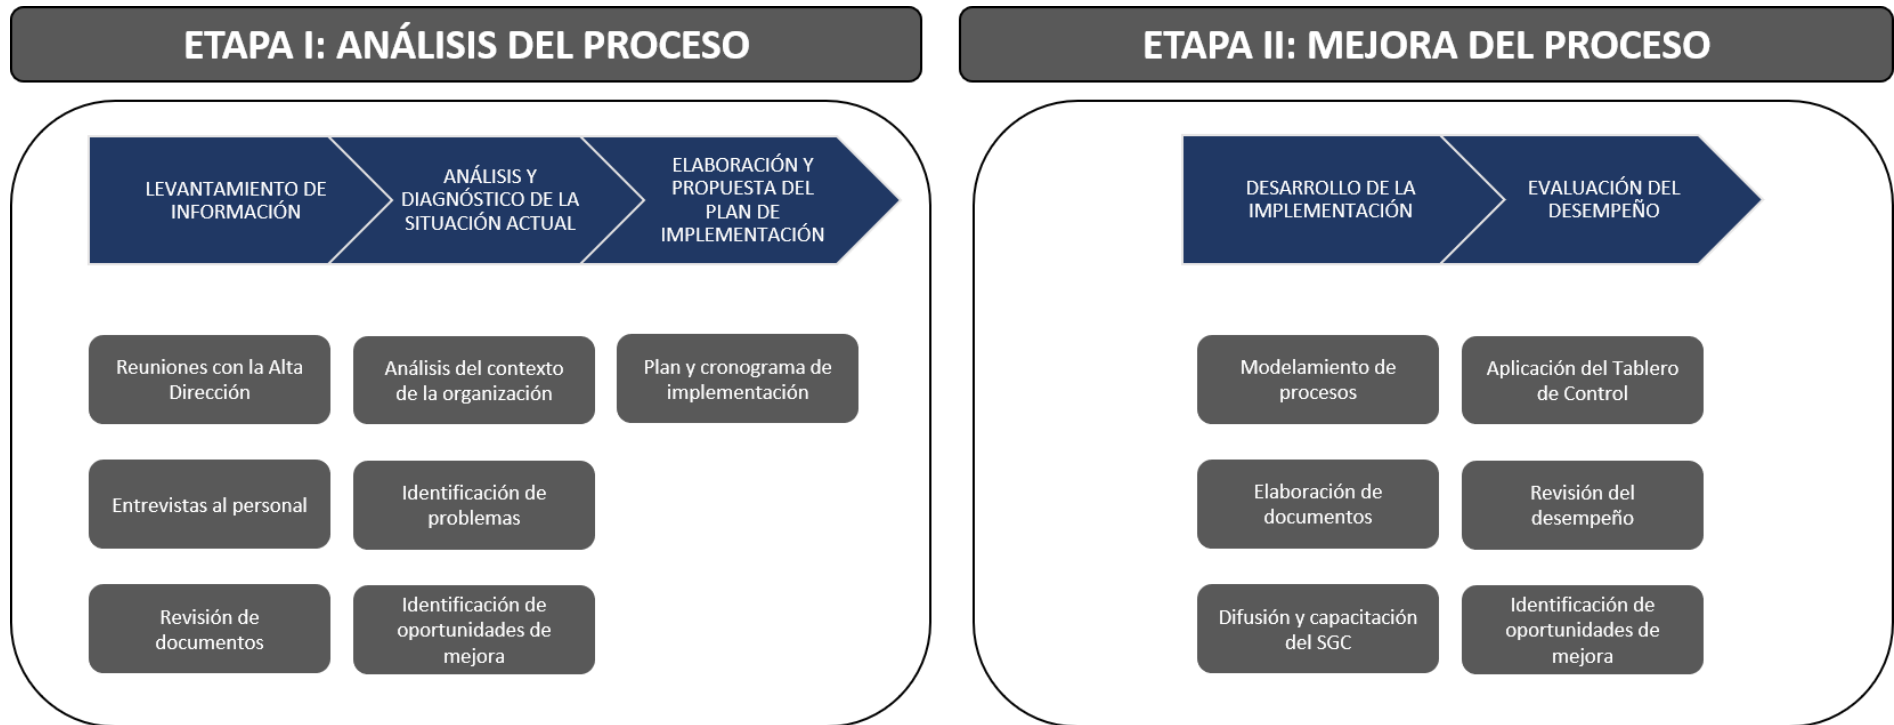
ETAPA I: ANÁLISIS DEL PROCESO

LEVANTAMIENTO DE INFORMACIÓN

ANÁLISIS Y DIAGNÓSTICO DE LA SITUACIÓN ACTUAL

ELABORACIÓN Y PROPUESTA DEL PLAN DE IMPLEMENTACIÓN

Reuniones con la Alta Dirección

Entrevistas al personal

Revisión de documentos

Análisis del contexto de la organización

Identificación de problemas

Identificación de oportunidades de mejora

Plan y cronograma de implementación

ETAPA II: MEJORA DEL PROCESO

DESARROLLO DE LA IMPLEMENTACIÓN

EVALUACIÓN DEL DESEMPEÑO

Modelamiento de procesos

Elaboración de documentos

Difusión y capacitación del SGC

Aplicación del Tablero de Control

Revisión del desempeño

Identificación de oportunidades de mejora